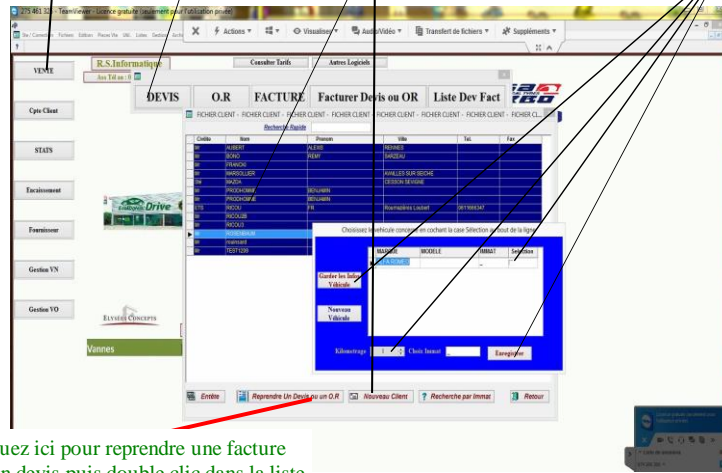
275 461 32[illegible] - TeamViewer - Licence gratuite (seulement pour l'utilisation privée)

Actions ▾ Visualiser ▾ Audio/Vidéo ▾ Transfert de fichiers ▾ Suppléments ▾

VENTE

R.S.Informatique

Cpte Client

STATS

Encaissement

Fournisseur

Gestion VN

Gestion VO

Consulter Tarifs

Autres Logiciels

DEVIS

O.R

FACTURE

Facturer Devis ou OR

Liste Dev Fact

FICHIER CLIENT - FICHIER CLIENT - FICHIER CLIENT - FICHIER CLIENT - FICHIER CLIENT - FICHIER CLIENT - FICHIER CL...

Recherche Rapide

| Civilité | Nom | Prenom | Ville | Tel. | Fax |
|---|---|---|---|---|---|
| Mr | AUBERT | ALEXIS | RENNES | | |
| Mr | BONO | REMY | SARZEAU | | |
| Mr | FRANCKI | | | | |
| Mr | MARSOLLIER | | AVAILLES SUR SEICHE | | |
| Mr | MAZDA | | CESSON SEVIGNE | | |
| Mr | PROCHOMME | BENJAMIN | | | |
| Mr | PROCHOMME | BENJAMIN | | | |
| STE | RICOU | FR | Kermadères Loutert | 0615664347 | |
| Mr | RICOU2E | | | | |
| Mr | RICOU3 | | | | |
| Mr | ROSOMBAUM | | | | |
| Mr | testnant | | | | |
| Mr | TEST1230 | | | | |

Choisissez le véhicule concerné en cochant la case Sélection au bout de la ligne

| MARQUE | MODELE | IMMAT | Sélection |
|---|---|---|---|
| CITROEN | | | |

Garder les Infos Véhicule

Nouveau Véhicule

Kilometrage

Choix Immat

Enregistrer

Drive

ELYSÉES CONCEPTS

Vannes

Entrée

Reprendre Un Devis ou un O.R

Nouveau Client

Recherche par Immat

Retour

uez ici pour reprendre une facture
n devis puis double clic dans la liste